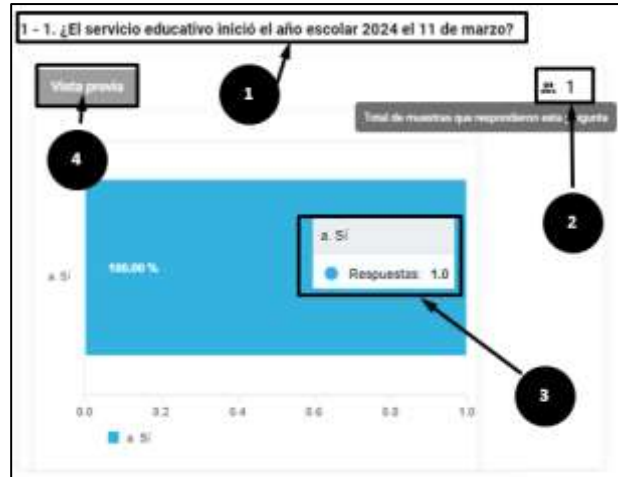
1 - 1. ¿El servicio educativo inició el año escolar 2024 el 11 de marzo?

Vista previa

1

1

Total de muestras que respondieron esta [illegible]gunta

2

4

a. Sí

100.00 %

a. Sí

Respuestas: 1.0

3

0.0 0.2 0.4 0.6 0.8 1.0

a. Sí